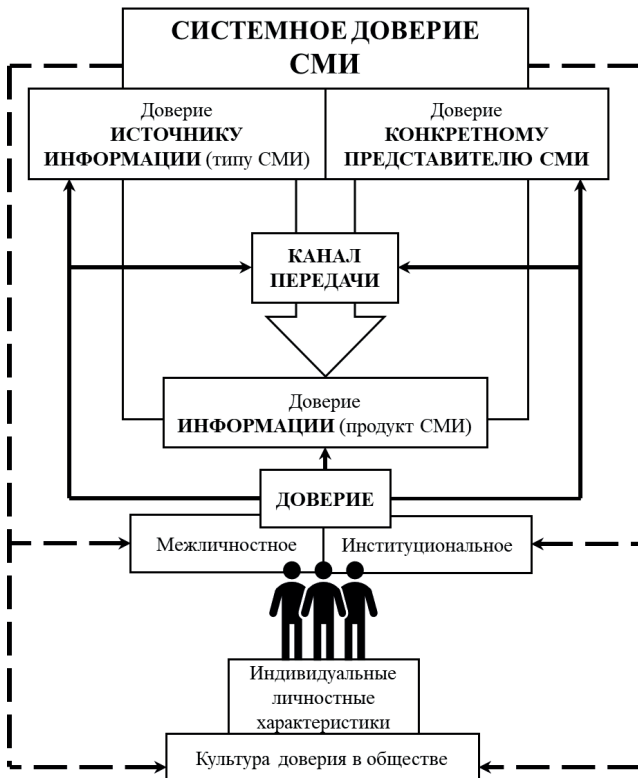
СИСТЕМНОЕ ДОВЕРИЕ СМИ

Доверие
ИСТОЧНИКУ ИНФОРМАЦИИ (типу СМИ)

Доверие
КОНКРЕТНОМУ ПРЕДСТАВИТЕЛЮ СМИ

КАНАЛ ПЕРЕДАЧИ

Доверие
ИНФОРМАЦИИ (продукт СМИ)

ДОВЕРИЕ

Межличностное

Институциональное

Индивидуальные личностные характеристики

Культура доверия в обществе